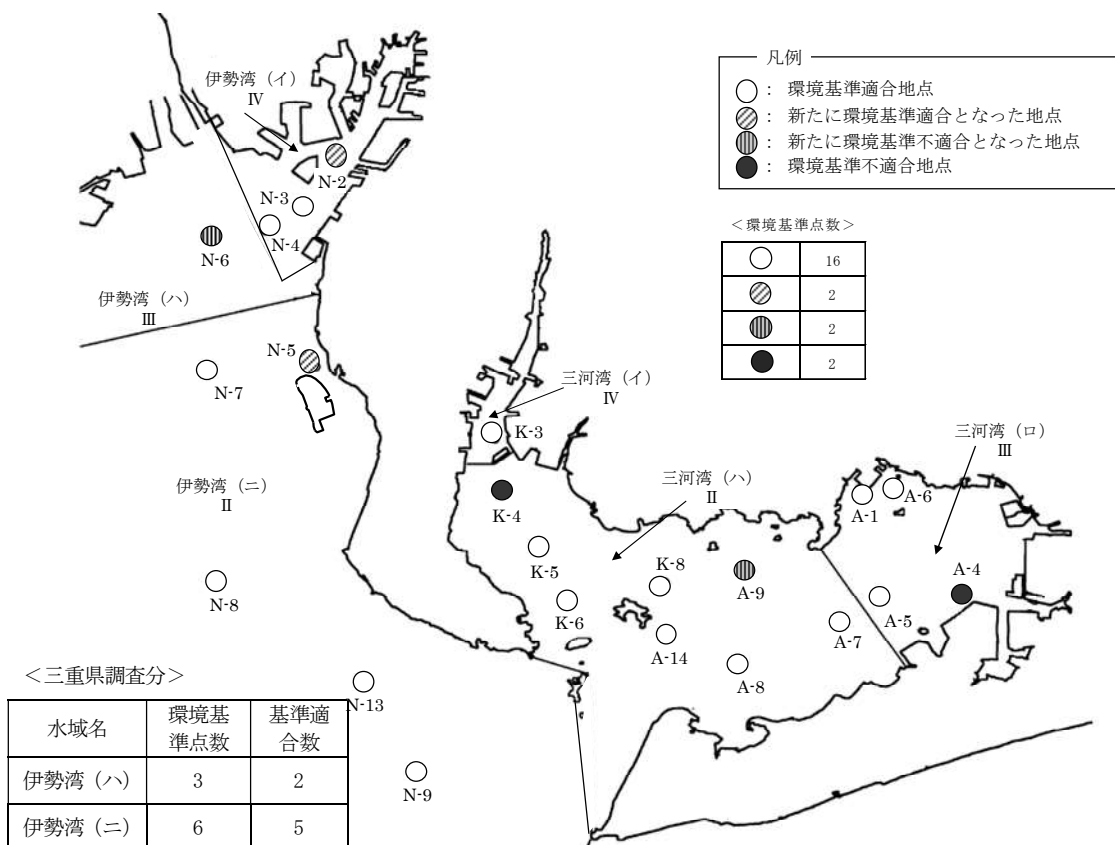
伊勢湾（イ）
Ⅳ

凡例
○：環境基準適合地点
◎：新たに環境基準適合となった地点
◍：新たに環境基準不適合となった地点
●：環境基準不適合地点

N-2
N-3
N-4
N-6

<環境基準点数>

| ○ | 16 |
|---|---|
| ◎ | 2 |
| ◍ | 2 |
| ● | 2 |

伊勢湾（ハ）
Ⅲ

N-5
N-7

三河湾（イ）
Ⅳ

K-3

三河湾（ロ）
Ⅲ

伊勢湾（ニ）
Ⅱ

三河湾（ハ）
Ⅱ

K-4
A-1
A-6
K-5
K-8
A-9
A-4
N-8
K-6
A-5
A-7
A-14
A-8

<三重県調査分>

N-13

| 水域名 | 環境基準点数 | 基準適合数 |
|---|---|---|
| 伊勢湾（ハ） | 3 | 2 |
| 伊勢湾（ニ） | 6 | 5 |

N-9